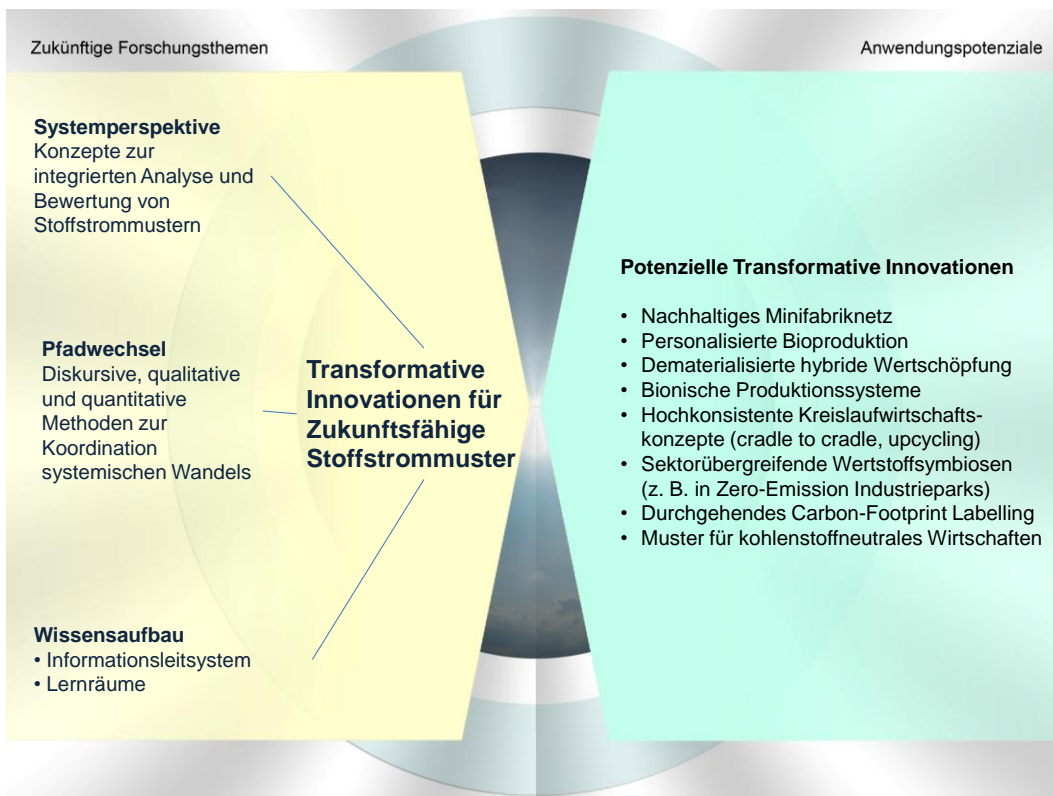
Zukünftige Forschungsthemen

Anwendungspotenziale

**Systemperspektive**
Konzepte zur integrierten Analyse und Bewertung von Stoffstrommustern

**Pfadwechsel**
Diskursive, qualitative und quantitative Methoden zur Koordination systemischen Wandels

**Wissensaufbau**
• Informationsleitsystem
• Lernräume

**Transformative Innovationen für Zukunftsfähige Stoffstrommuster**

**Potenzielle Transformative Innovationen**

• Nachhaltiges Minifabriknetz
• Personalisierte Bioproduktion
• Dematerialisierte hybride Wertschöpfung
• Bionische Produktionssysteme
• Hochkonsistente Kreislaufwirtschaftskonzepte (cradle to cradle, upcycling)
• Sektorübergreifende Wertstoffsymbiosen (z. B. in Zero-Emission Industrieparks)
• Durchgehendes Carbon-Footprint Labelling
• Muster für kohlenstoffneutrales Wirtschaften